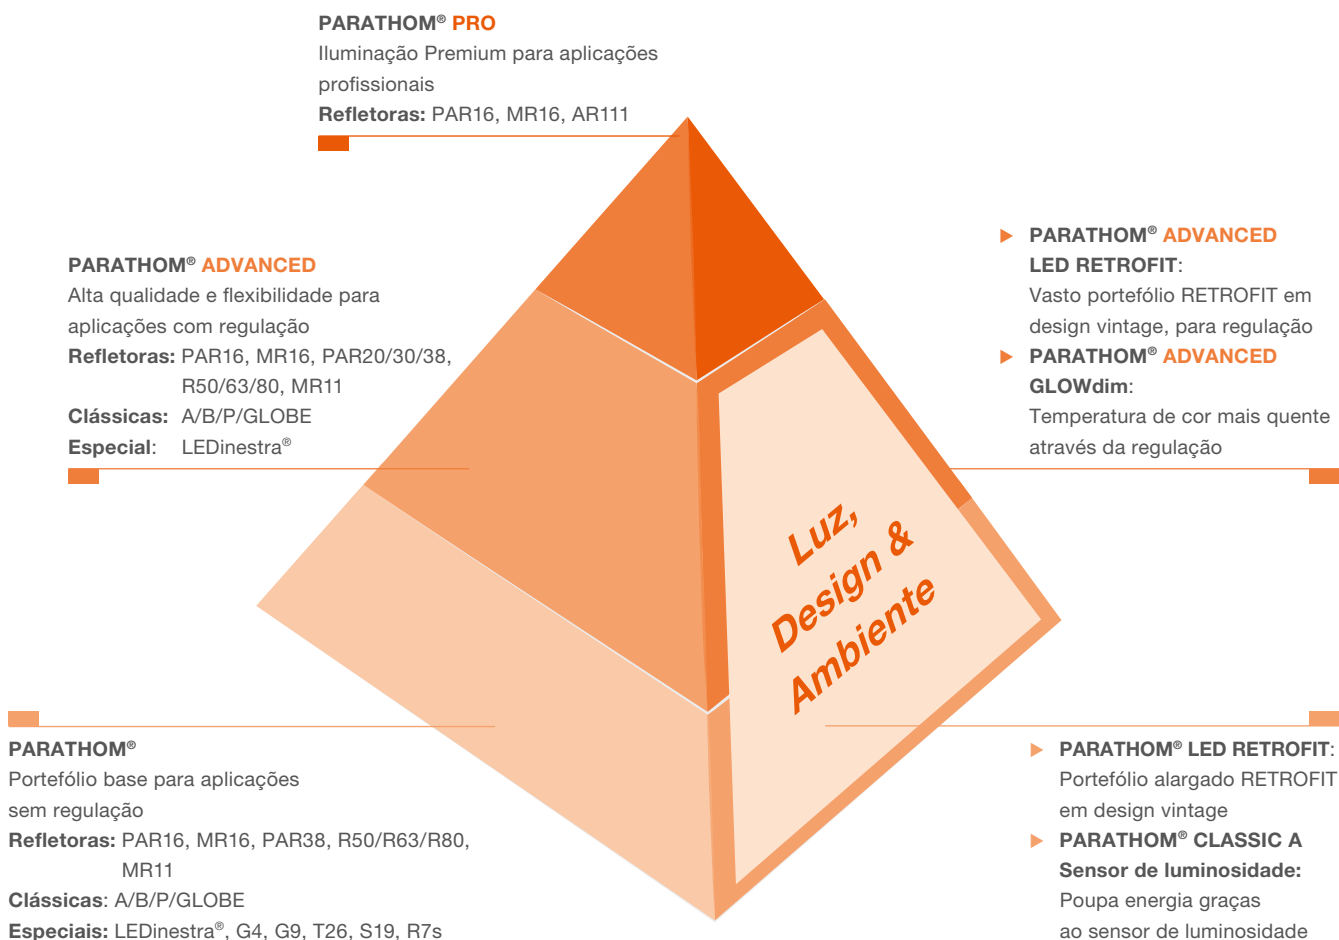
PARATHOM® PRO
Iluminação Premium para aplicações profissionais
Refletoras: PAR16, MR16, AR111

PARATHOM® ADVANCED
Alta qualidade e flexibilidade para aplicações com regulação
Refletoras: PAR16, MR16, PAR20/30/38, R50/63/80, MR11
Clássicas: A/B/P/GLOBE
Especial: LEDinestra®

▶ PARATHOM® ADVANCED LED RETROFIT:
Vasto portefólio RETROFIT em design vintage, para regulação
▶ PARATHOM® ADVANCED GLOWdim:
Temperatura de cor mais quente através da regulação

Luz, Design & Ambiente

PARATHOM®
Portefólio base para aplicações sem regulação
Refletoras: PAR16, MR16, PAR38, R50/R63/R80, MR11
Clássicas: A/B/P/GLOBE
Especiais: LEDinestra®, G4, G9, T26, S19, R7s

▶ PARATHOM® LED RETROFIT:
Portefólio alargado RETROFIT em design vintage
▶ PARATHOM® CLASSIC A Sensor de luminosidade:
Poupa energia graças ao sensor de luminosidade